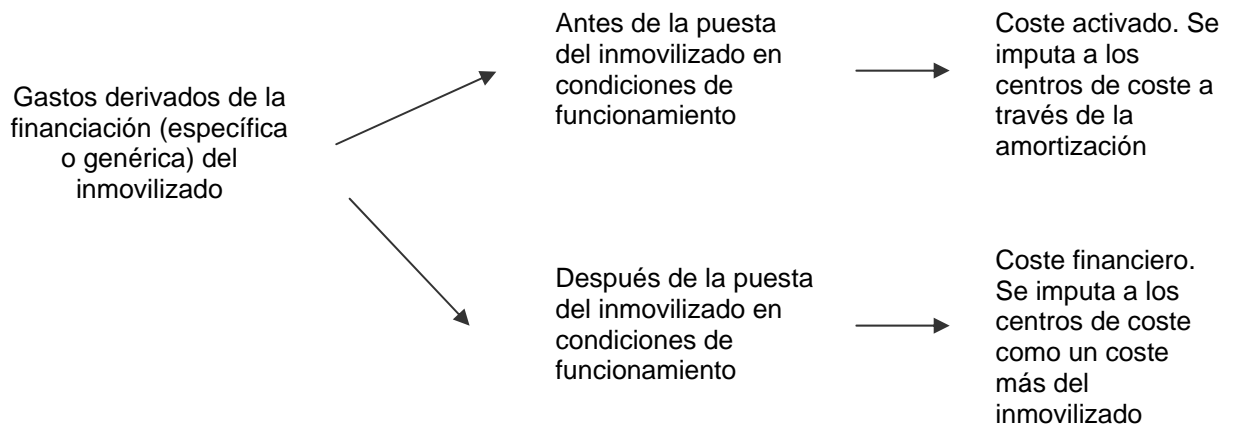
Gastos derivados de la financiación (específica o genérica) del inmovilizado

Antes de la puesta del inmovilizado en condiciones de funcionamiento

Coste activado. Se imputa a los centros de coste a través de la amortización

Después de la puesta del inmovilizado en condiciones de funcionamiento

Coste financiero. Se imputa a los centros de coste como un coste más del inmovilizado